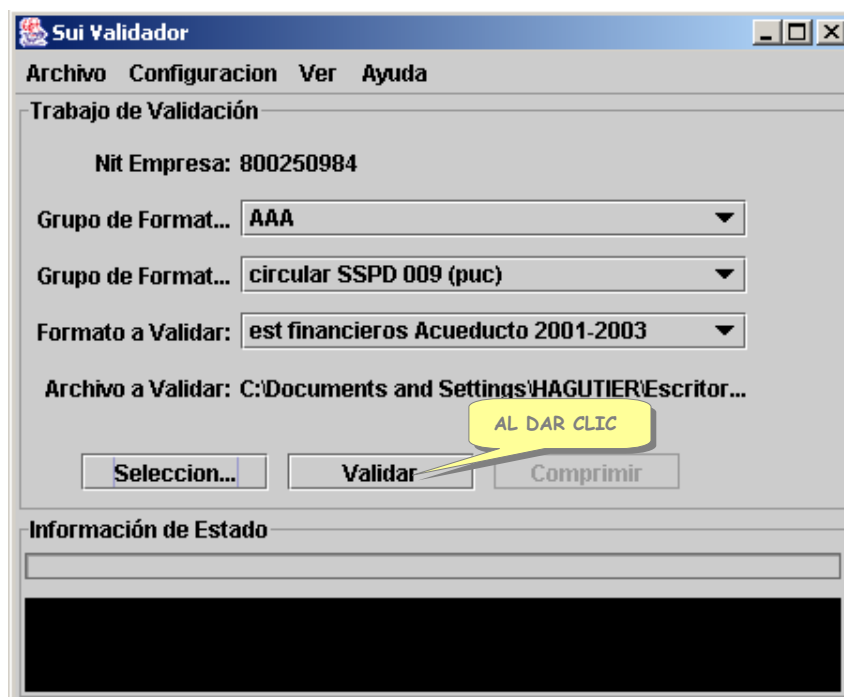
Sui Validador

Archivo Configuracion Ver Ayuda

Trabajo de Validación

Nit Empresa: 800250984

Grupo de Format... AAA

Grupo de Format... circular SSPD 009 (puc)

Formato a Validar: est financieros Acueducto 2001-2003

Archivo a Validar: C:\Documents and Settings\HAGUTIER\Escritor...

AL DAR CLIC

Seleccion... Validar Comprimir

Información de Estado